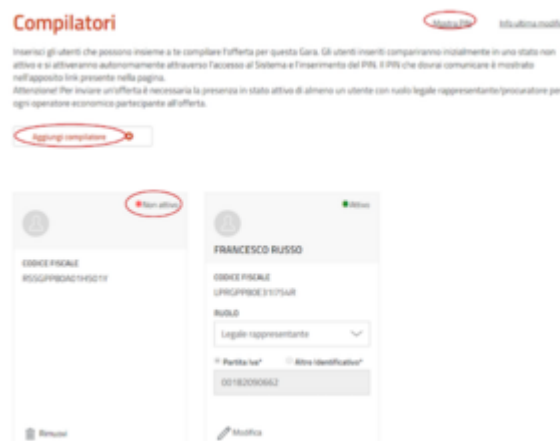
Compilatori

Mostra PIN Info ultima modifi

Inserisci gli utenti che possono insieme a te compilare l'offerta per questa Gara. Gli utenti inseriti compariranno inizialmente in uno stato non attivo e si attiveranno autonomamente attraverso l'accesso al Sistema e l'inserimento del PIN. Il PIN che dovrai comunicare è mostrato nell'apposito link presente nella pagina.
Attenzione! Per inviare un'offerta è necessaria la presenza in stato attivo di almeno un utente con ruolo legale rappresentante/procuratore per ogni operatore economico partecipante all'offerta.

Aggiungi compilatore

Non attivo

CODICE FISCALE
RSSGPP80A01H501Y

Rimuovi

Attivo

FRANCESCO RUSSO

CODICE FISCALE
LPRGPP80E31175AR

RUOLO
Legale rappresentante

Partita Iva* Altro identificativo*

00182090662

Modifica